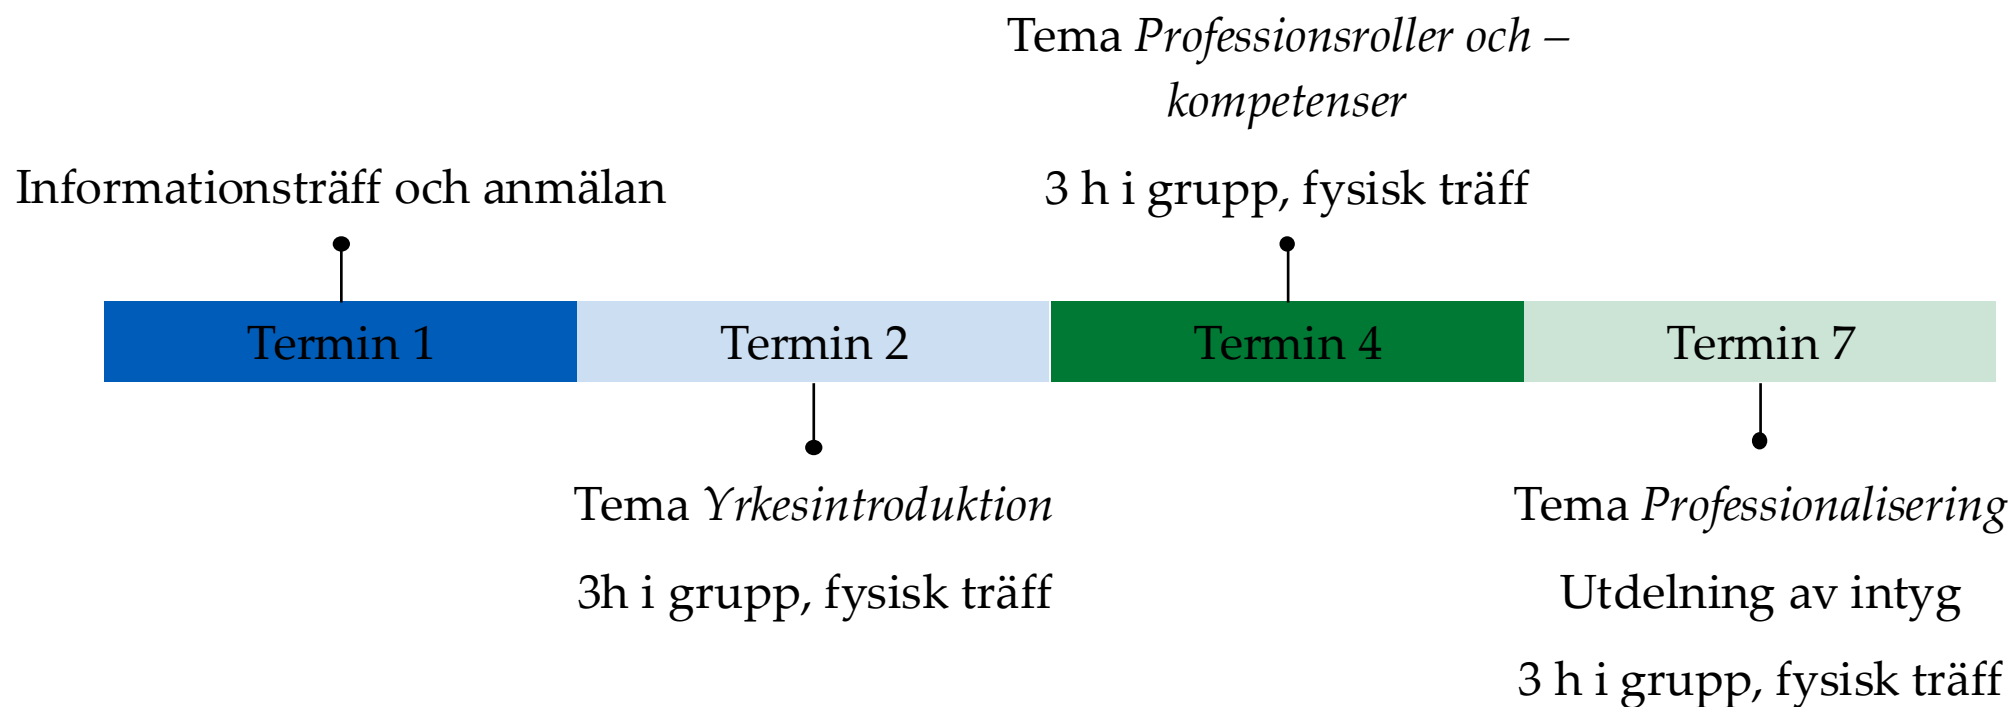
Tema Professionsroller och – kompetenser

3 h i grupp, fysisk träff

Informationsträff och anmälan

Termin 1

Termin 2

Termin 4

Termin 7

Tema Yrkesintroduktion

3h i grupp, fysisk träff

Tema Professionalisering

Utdelning av intyg

3 h i grupp, fysisk träff